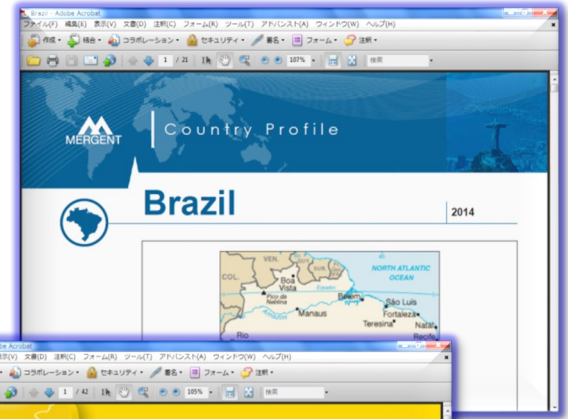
Brazil - Adobe Acrobat

ファイル(F) 編集(E) 表示(V) 文書(D) 注釈(C) フォーム(R) ツール(T) アドバンスト(A) ウィンドウ(W) ヘルプ(H)

作成 · 結合 · コラボレーション · セキュリティ · 署名 · フォーム · 注釈 ·

1 / 21 107% 検索

MERGENT

Country Profile

Brazil

2014

VEN. COL. Boa Vista Pico da Neblina Manaus Belém São Luís Fortaleza Teresina Natal Recife NORTH ATLANTIC OCEAN Equator Rio

be Acrobat

表示(V) 文書(D) 注釈(C) フォーム(R) ツール(T) アドバンスト(A) ウィンドウ(W) ヘルプ(H)

コラボレーション · セキュリティ · 署名 · フォーム · 注釈 ·

1 / 42 105% 検索